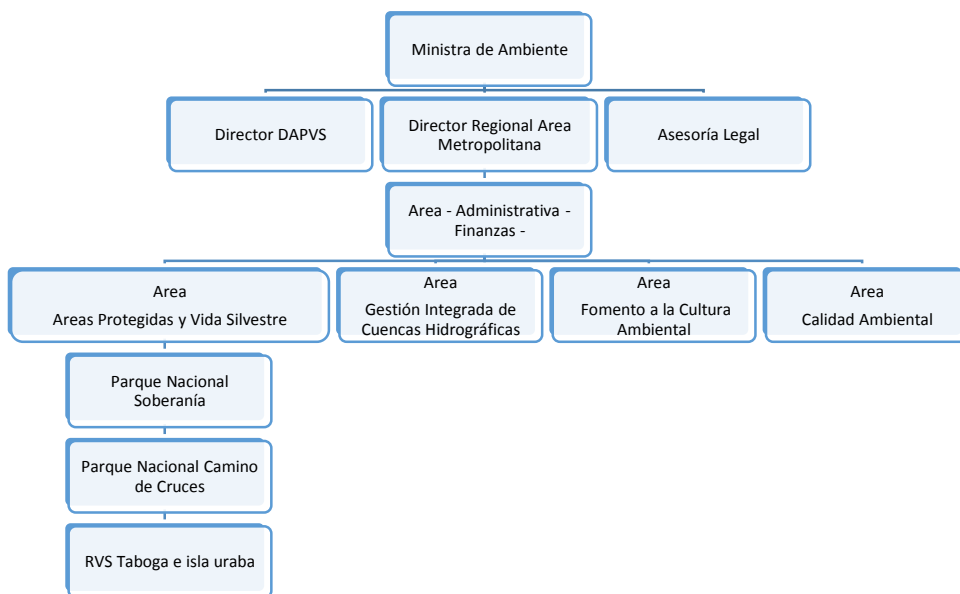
Ministra de Ambiente

Director DAPVS

Director Regional Area Metropolitana

Asesoría Legal

Area - Administrativa - Finanzas -

Area
Areas Protegidas y Vida Silvestre

Area
Gestión Integrada de Cuencas Hidrográficas

Area
Fomento a la Cultura Ambiental

Area
Calidad Ambiental

Parque Nacional Soberanía

Parque Nacional Camino de Cruces

RVS Taboga e isla uraba